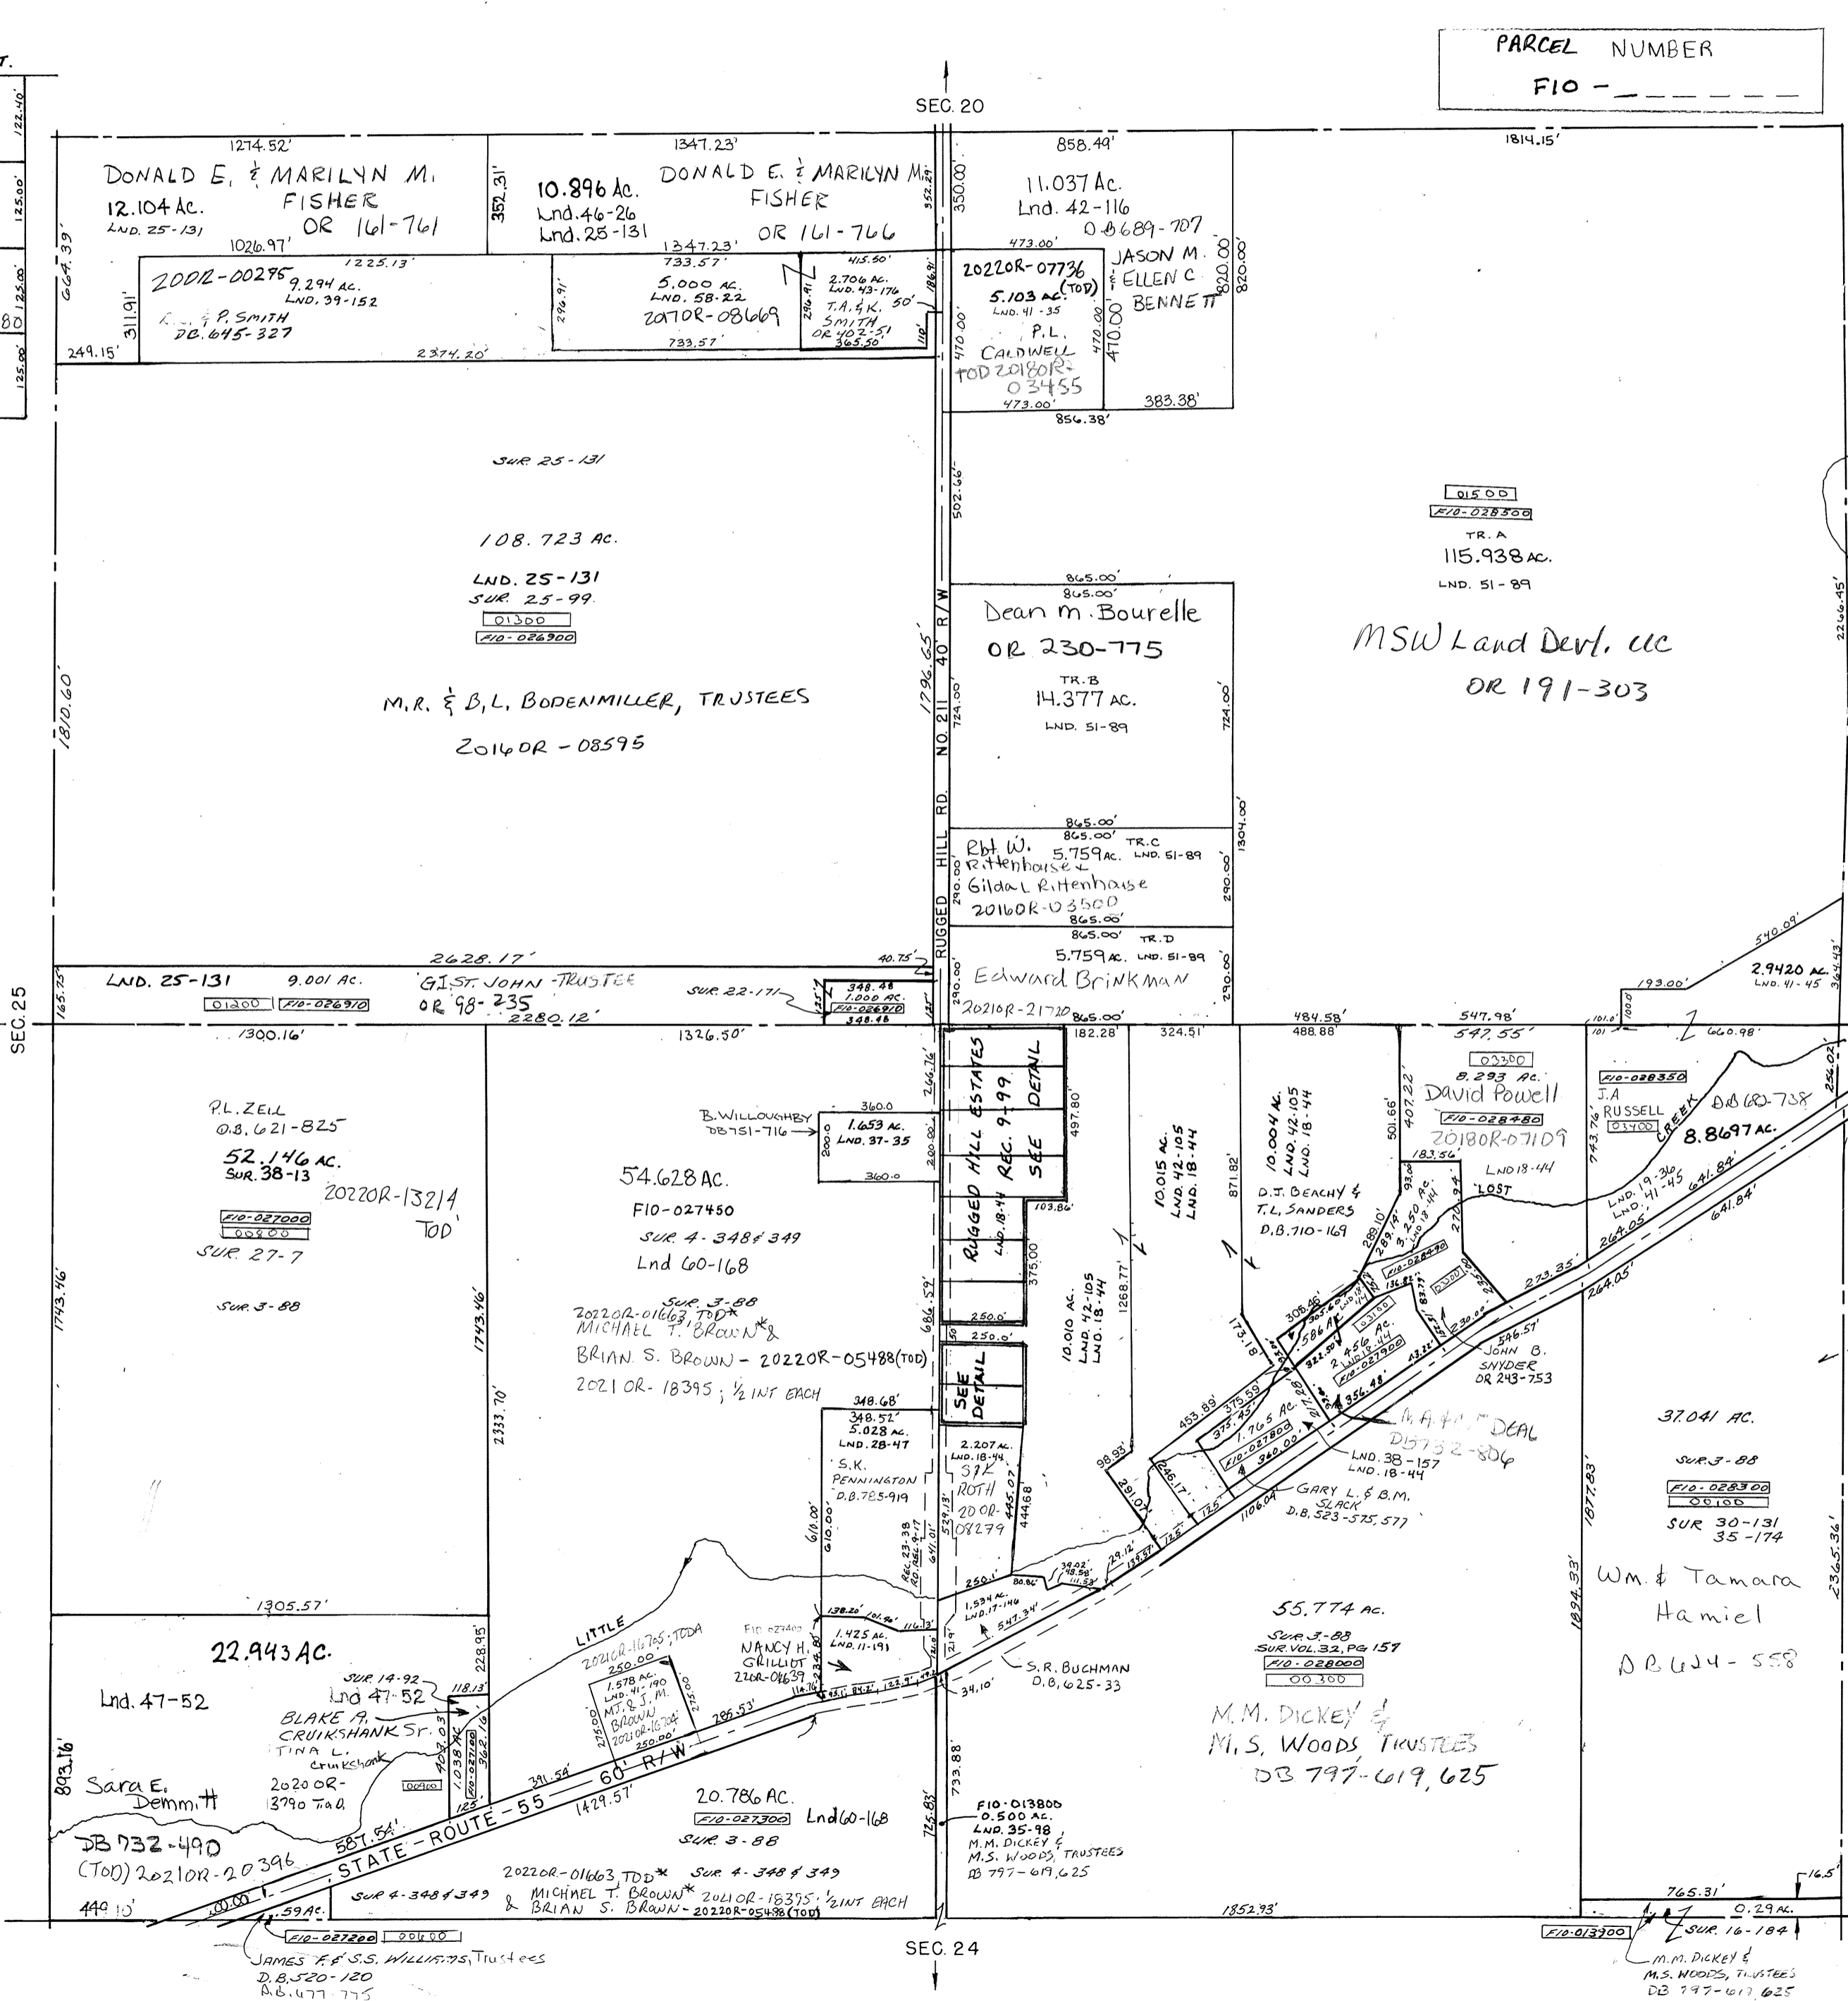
PARCEL NUMBER
F10 - _ _ _ _ _ _

SEC. 20

122.40'
125.00'
125.00'
125.00'

1274.52'
DONALD E. & MARILYN M. FISHER
12.104 Ac.
LND. 25-131
OR 161-761
1026.97'
664.39'

352.31'
10.896 Ac.
Lnd. 46-26
Lnd. 25-131
1347.23'
DONALD E. & MARILYN M. FISHER
OR 161-766
1347.23'
352.29'

2020R-00295
1225.13'
9.294 AC.
LND. 39-152
R. & P. SMITH
DB. 645-327
311.91'
249.15'
2374.20'

733.57'
5.000 AC.
LND. 58-22
2017OR-08669
296.91'
733.57'

415.50'
2.706 AC.
LND. 43-176
T.A. & K. SMITH
OR 402-51
365.50'
296.91'
186.91'
110'

350.00'
858.49'
11.037 Ac.
Lnd. 42-116
DB 689-707
473.00'
2022OR-07736
5.103 AC. (TOD)
LND. 41-35
P.L. CALDWELL
TOD 2018OR-03455
473.00'
470.00'
470.00'
470.00'
JASON M. & ELLEN C BENNETT
820.00'
820.00'
383.38'
856.38'

1814.15'

SUR. 25-131

108.723 AC.
LND. 25-131
SUR. 25-99
01300
F10-026900

M.R. & B.L. BODENMILLER, TRUSTEES
2016OR-08595

1810.60'

502.66'
1796.65'
RUGGED HILL RD. NO. 211 40' R/W

865.00'
865.00'
Dean M. Bourelle
OR 230-775
TR. B
14.377 AC.
LND. 51-89
724.00'
724.00'

01500
F10-028500
TR. A
115.938 AC.
LND. 51-89
MSW Land Devl. LLC
OR 191-303
2266.45'

865.00'
865.00'
TR. C
Rbt W. Rittenhouse & Gilda L Rittenhouse
5.759 AC.
LND. 51-89
2016OR-03500
865.00'
290.00'
290.00'
1304.00'

865.00'
TR. D
5.759 AC.
LND. 51-89
Edward Brinkman
2021OR-21720
865.00'
290.00'
290.00'

2628.17'
40.75'
165.75'
LND. 25-131
9.001 AC.
01200
F10-026910
GIST. JOHN - TRUSTEE
OR 98-235
2280.12'
SUR. 22-171
348.48
1.000 AC.
F10-026920
348.48
125'

540.09'
193.00'
2.9420 AC.
LND. 41-45
364.43'

SEC. 25

1300.16'
1326.50'
P.L. ZELL
D.B. 621-825
52.146 AC.
SUR. 38-13
2022OR-13214
TOD
F10-027000
00800
SUR. 27-7
SUR. 3-88
1743.46'
1743.46'

B. WILLOUGHBY
DB 751-716
360.0
1.653 AC.
LND. 37-35
200.0
200.00'
360.0

54.628 AC.
F10-027450
SUR. 4-348 & 349
Lnd 60-168
SUR. 3-88
2022OR-01663, TOD*
MICHAEL T. BROWN* &
BRIAN S. BROWN - 2022OR-05488 (TOD)
2021 OR-18395; 1/2 INT EACH
2333.70'

266.76'
RUGGED HILL ESTATES
REC. 9-99
SEE DETAIL
LND. 18-44
497.80'
103.86'
375.00
686.59'
250.0'
250.0'
SEE DETAIL
50

182.28'
324.51'
484.58'
488.88'
10.010 AC.
LND. 42-105
LND. 18-44
1268.77'
10.015 AC.
LND. 42-105
LND. 18-44
10.004 AC.
LND. 42-105
LND. 18-44
871.82'
D.J. BEACHY & T.L. SANDERS
D.B. 710-169
173.18'

547.98'
547.55'
03300
8.293 AC.
David Powell
F10-028480
2018OR-07109
407.22'
501.66'
183.56'
LND 18-44
LOST
289.10'

101.0'
100.0
660.98'
F10-028350
J.A. RUSSELL
03400
CREEK
DB 680-738
8.8697 AC.
743.76'
LND. 19-316
LND. 41-45
641.84'
641.84'
264.05'
264.05'
273.35'
254.02'

308.46'
3.250 AC.
586 AC.
2.456 AC.
LND. 18-44
F10-027900
375.59
453.89'
1.765 AC.
F10-027800
360.00'
356.48'
322.50'
M.A. & M. DEAL
DB 752-806
LND. 38-157
LND. 18-44
JOHN B. SNYDER
OR 243-753
546.57'
230.00'
98.93'
291.07'
246.17'
125
125
1106.04'
GARY L. & B.M. SLACK
D.B. 523-575, 577

348.68'
348.52'
5.028 AC.
LND. 28-47
S.K. PENNINGTON
D.B. 785-919
610.00'
610.00'
REC. 23-38
REC. 4-17
641.01'
529.13'
2.207 AC.
LND. 18-44
S & K ROTH
2020R-08279
445.07
444.68

37.041 AC.
SUR. 3-88
F10-028300
00100
SUR 30-131
35-174
1877.83'
1894.33'
2365.36'
Wm. & Tamara Hamiel
DB 634-558

1305.57'
22.943 AC.
Lnd. 47-52
SUR. 14-92
Lnd 47-52
BLAKE A. CRUIKSHANK Sr.
TINA L. Cruikshank
2020 OR-13790 TOD
228.95'
118.13'
1.038 AC.
F10-027100
00900
403.03'
362.16'
125'
893.76'
Sara E. Demmitt
DB 732-490
(TOD) 2021OR-20396
587.54'
449.10'

LITTLE
2021OR-16765; TODA
250.00'
1.578 AC.
LND. 41-190
M.J. & J.M. BROWN
2020R-16704
275.00'
275.00
250.00'
F10-027400
NANCY H. GRILLIOT
22OR-06639
138.20'
101.96'
116.13'
1.425 AC.
LND. 11-191
234.80'
114.76
286.53'
391.54'
STATE ROUTE 55 60' R/W
1429.57'

250.1'
80.86'
39.02'
49.58'
111.53'
29.12'
138.57'
1.534 AC.
LND. 17-146
547.34'
S.R. BUCHMAN
D.B. 625-33
34.10'

55.774 AC.
SUR. 3-88
SUR. VOL. 32, PG 157
F10-028000
00300
M.M. DICKEY & M.S. WOODS TRUSTEES
DB 797-619, 625

20.786 AC.
F10-027300
Lnd 60-168
SUR. 3-88
733.88'
725.83'
F10-013800
0.500 AC.
LND. 35-98
M.M. DICKEY & M.S. WOODS, TRUSTEES
DB 797-619, 625

2022OR-01663, TOD*
SUR. 4-348 & 349
SUR 4-348 & 349
& MICHAEL T. BROWN* 2021OR-18395; 1/2 INT EACH
BRIAN S. BROWN - 2022OR-05488 (TOD)
200.00
.59 AC.
F10-027200
00600
JAMES F. & S.S. WILLIAMS, Trustees
D.B. 520-120
D.B. 477-775

1852.93'
SEC. 24

765.31'
16.5'
0.29 AC.
SUR. 16-184
F10-013900
M.M. DICKEY & M.S. WOODS, TRUSTEES
DB 797-619, 625